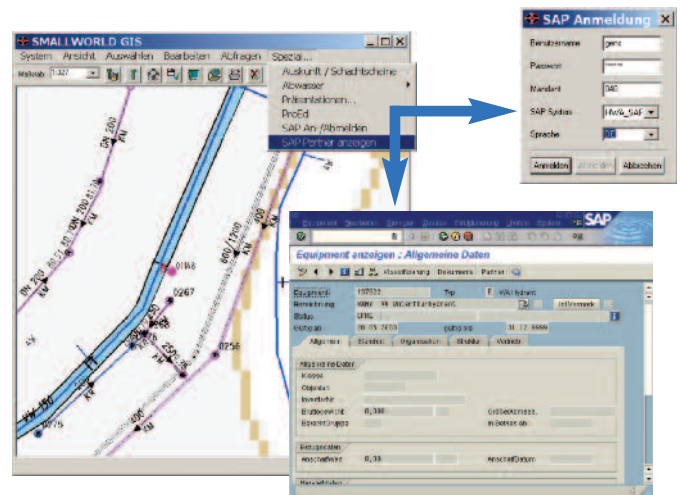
SMALLWORLD GIS

System Ansicht Auswählen Bearbeiten Abfragen Spezial

Maßstab 1:327

Auskunft / Schachtscheine
Abwasser
Präsentationen...
ProEd
SAP An-/Abmelden
SAP Partner anzeigen

0256
0267

SAP Anmeldung

Benutzername
Passwort
Mandant 040
SAP System
Sprache DE

Anmelden Abbrechen

SAP

Equipment anzeigen : Allgemeine Daten

Klassifizierung Dokumente Partner

Equipment
Bezeichnung
Status
Gültig ab

Allgemein Standort Organisation Struktur Vertriebs

Allgemeine Daten
Klasse
Objektart
Inventarnr
Bruttogewicht 0,300
Größe/Abmess.
Inbetrieb ab

Bezugsdaten
Anschaffwert 0,00
AnschaffDatum